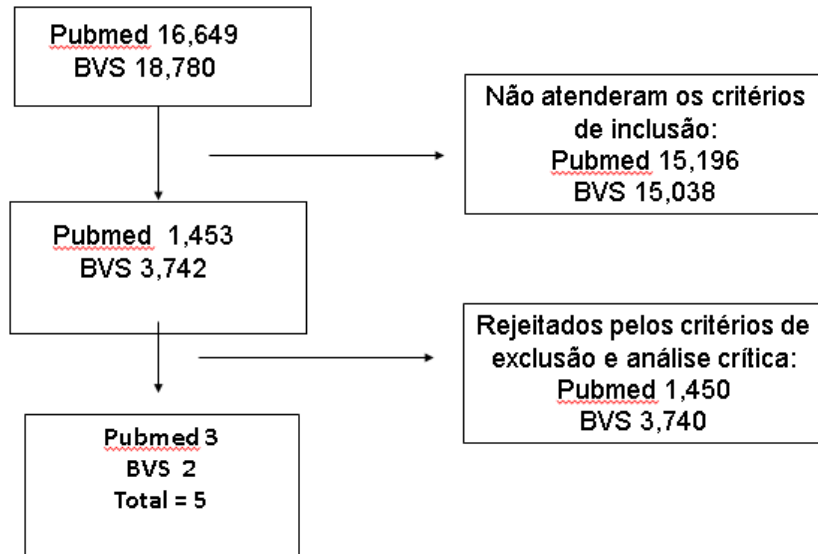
Pubmed 16,649
BVS 18,780

Não atenderam os critérios de inclusão:
Pubmed 15,196
BVS 15,038

Pubmed 1,453
BVS 3,742

Rejeitados pelos critérios de exclusão e análise crítica:
Pubmed 1,450
BVS 3,740

Pubmed 3
BVS 2
Total = 5